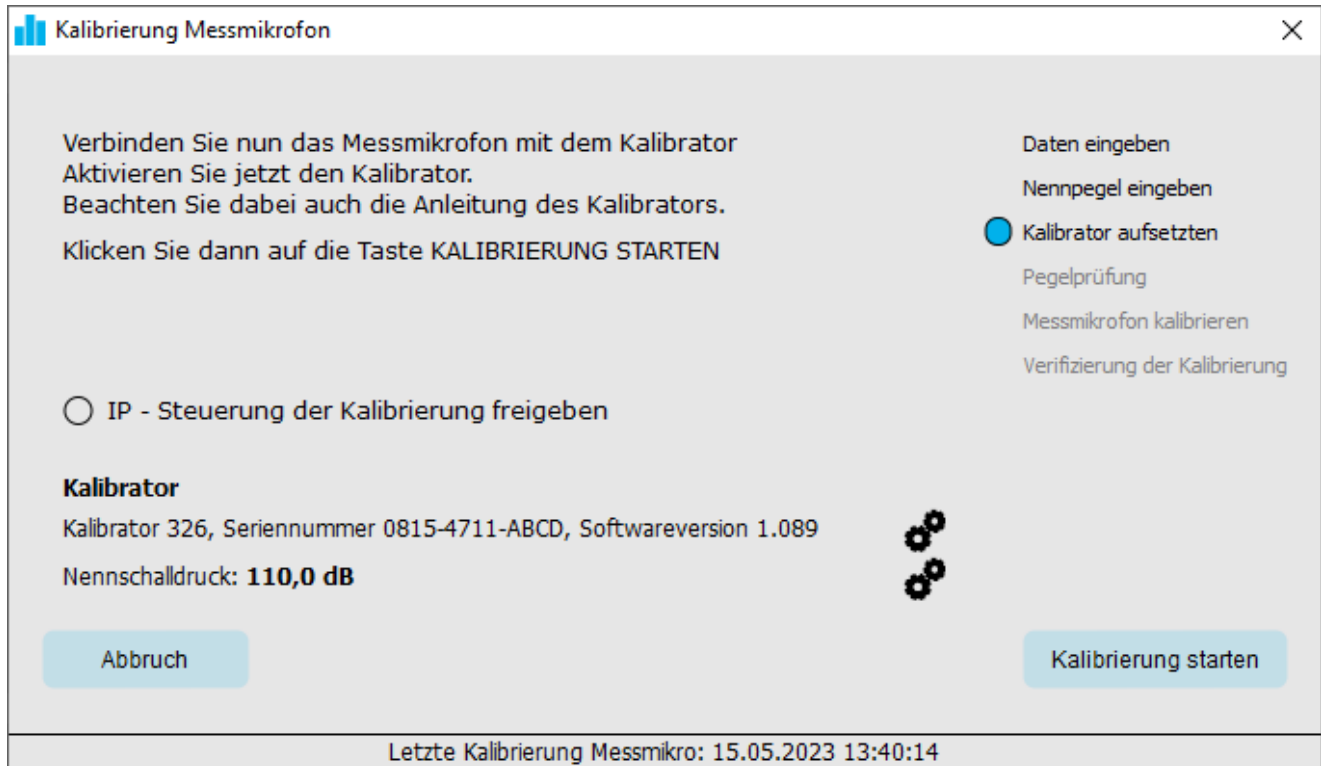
Kalibrierung Messmikrofon

×

Verbinden Sie nun das Messmikrofon mit dem Kalibrator
Aktivieren Sie jetzt den Kalibrator.
Beachten Sie dabei auch die Anleitung des Kalibrators.

Klicken Sie dann auf die Taste KALIBRIERUNG STARTEN

Daten eingeben
Nennpegel eingeben
Kalibrator aufsetzten
Pegelprüfung
Messmikrofon kalibrieren
Verifizierung der Kalibrierung

IP - Steuerung der Kalibrierung freigeben

Kalibrator

Kalibrator 326, Seriennummer 0815-4711-ABCD, Softwareversion 1.089

Nennschalldruck: 110,0 dB

Abbruch

Kalibrierung starten

Letzte Kalibrierung Messmikro: 15.05.2023 13:40:14